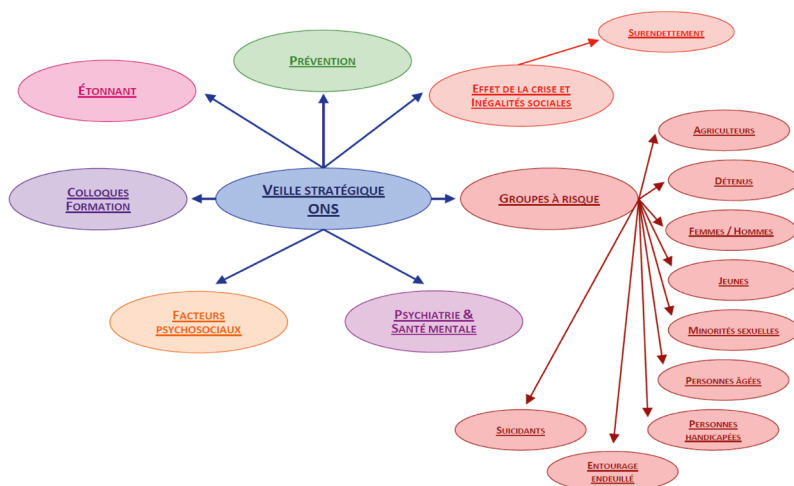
Veille stratégique ONS

Étonnant

Prévention

Effet de la crise et Inégalités sociales

Surendettement

Colloques Formation

Groupes à risque

Agriculteurs

Détenus

Femmes / Hommes

Jeunes

Minorités sexuelles

Personnes âgées

Personnes handicapées

Suicidants

Entourage endeuillé

Facteurs psychosociaux

Psychiatrie & Santé mentale